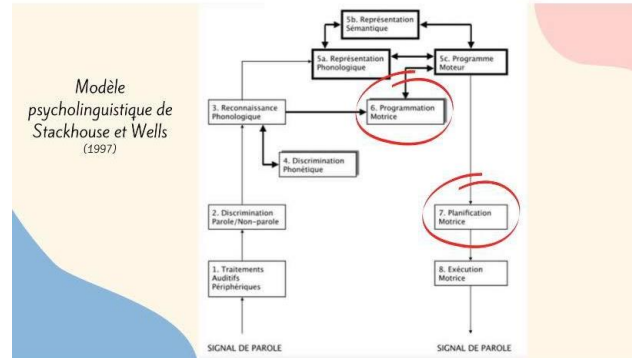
Modèle psycholinguistique de Stackhouse et Wells
(1997)

5b. Représentation Sémantique

5a. Représentation Phonologique

5c. Programme Moteur

3. Reconnaissance Phonologique

6. Programmation Motrice

4. Discrimination Phonétique

2. Discrimination Parole/Non-parole

7. Planification Motrice

1. Traitements Auditifs Périphériques

8. Exécution Motrice

SIGNAL DE PAROLE

SIGNAL DE PAROLE